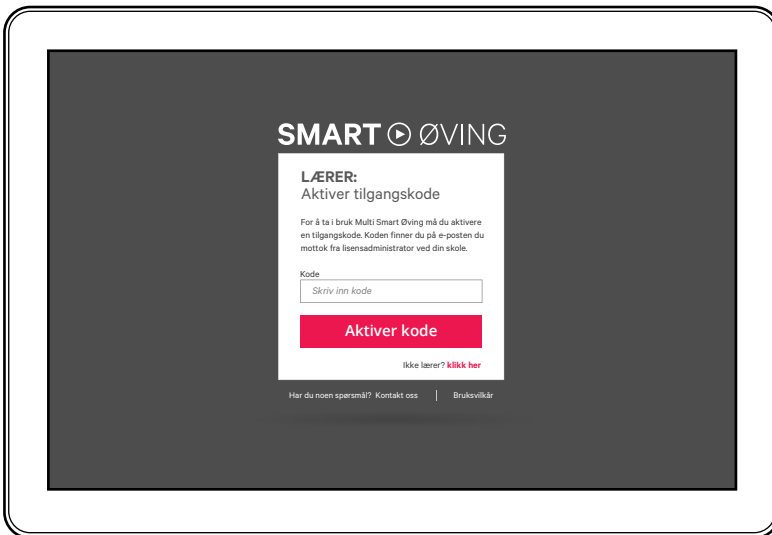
SMART ØVING

LÆRER:
Aktiver tilgangskode

For å ta i bruk Multi Smart Øving må du aktivere en tilgangskode. Koden finner du på e-posten du mottok fra lisensadministrator ved din skole.

Kode
Skriv inn kode

Aktiver kode

Ikke lærer? klikk her

Har du noen spørsmål? Kontakt oss | Bruksvilkår